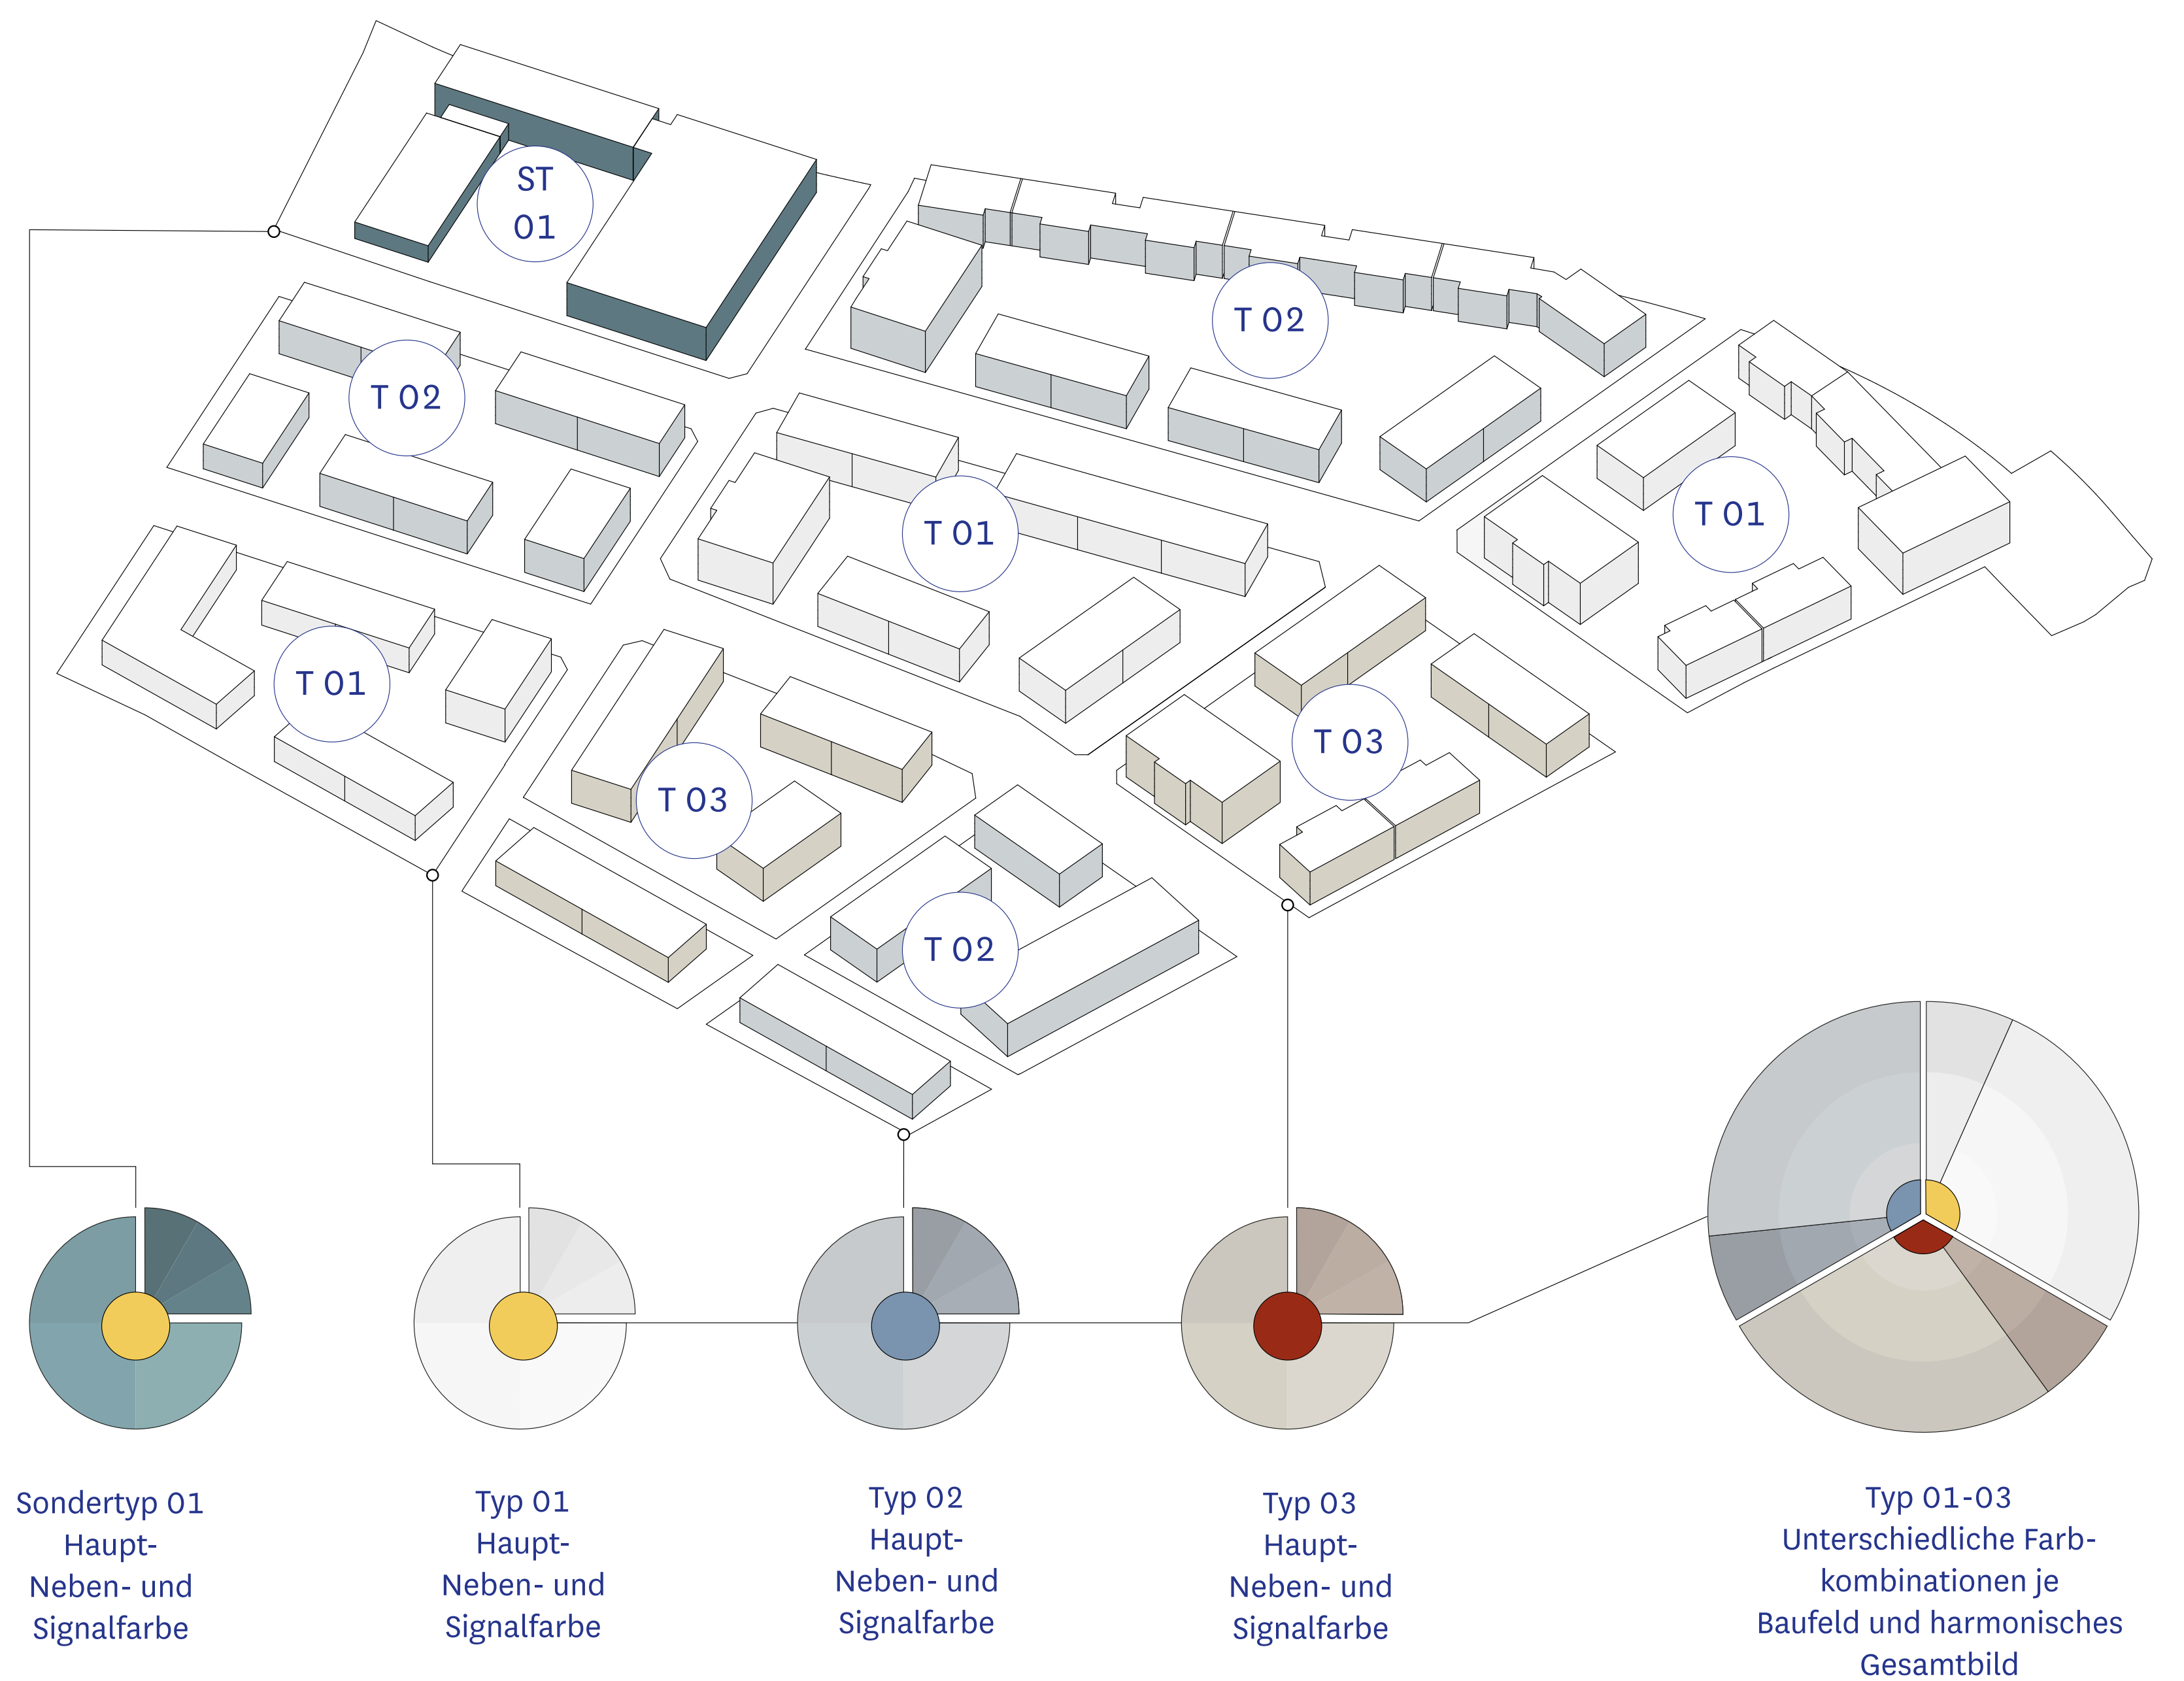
ST 01

T 02

T 02

T 01

T 01

T 01

T 03

T 03

T 02

Sondertyp 01
Haupt-
Neben- und
Signalfarbe

Typ 01
Haupt-
Neben- und
Signalfarbe

Typ 02
Haupt-
Neben- und
Signalfarbe

Typ 03
Haupt-
Neben- und
Signalfarbe

Typ 01-03
Unterschiedliche Farbkombinationen je
Baufeld und harmonisches
Gesamtbild